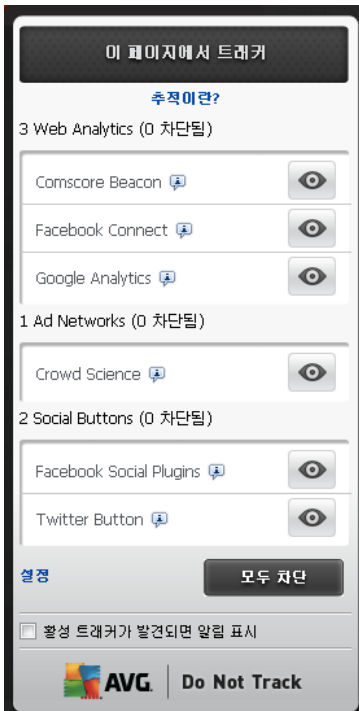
이 페이지에서 트래커

추적이란?

3 Web Analytics (0 차단됨)

Comscore Beacon

Facebook Connect

Google Analytics

1 Ad Networks (0 차단됨)

Crowd Science

2 Social Buttons (0 차단됨)

Facebook Social Plugins

Twitter Button

설정

모두 차단

활성 트래커가 발견되면 알림 표시

AVG. | Do Not Track